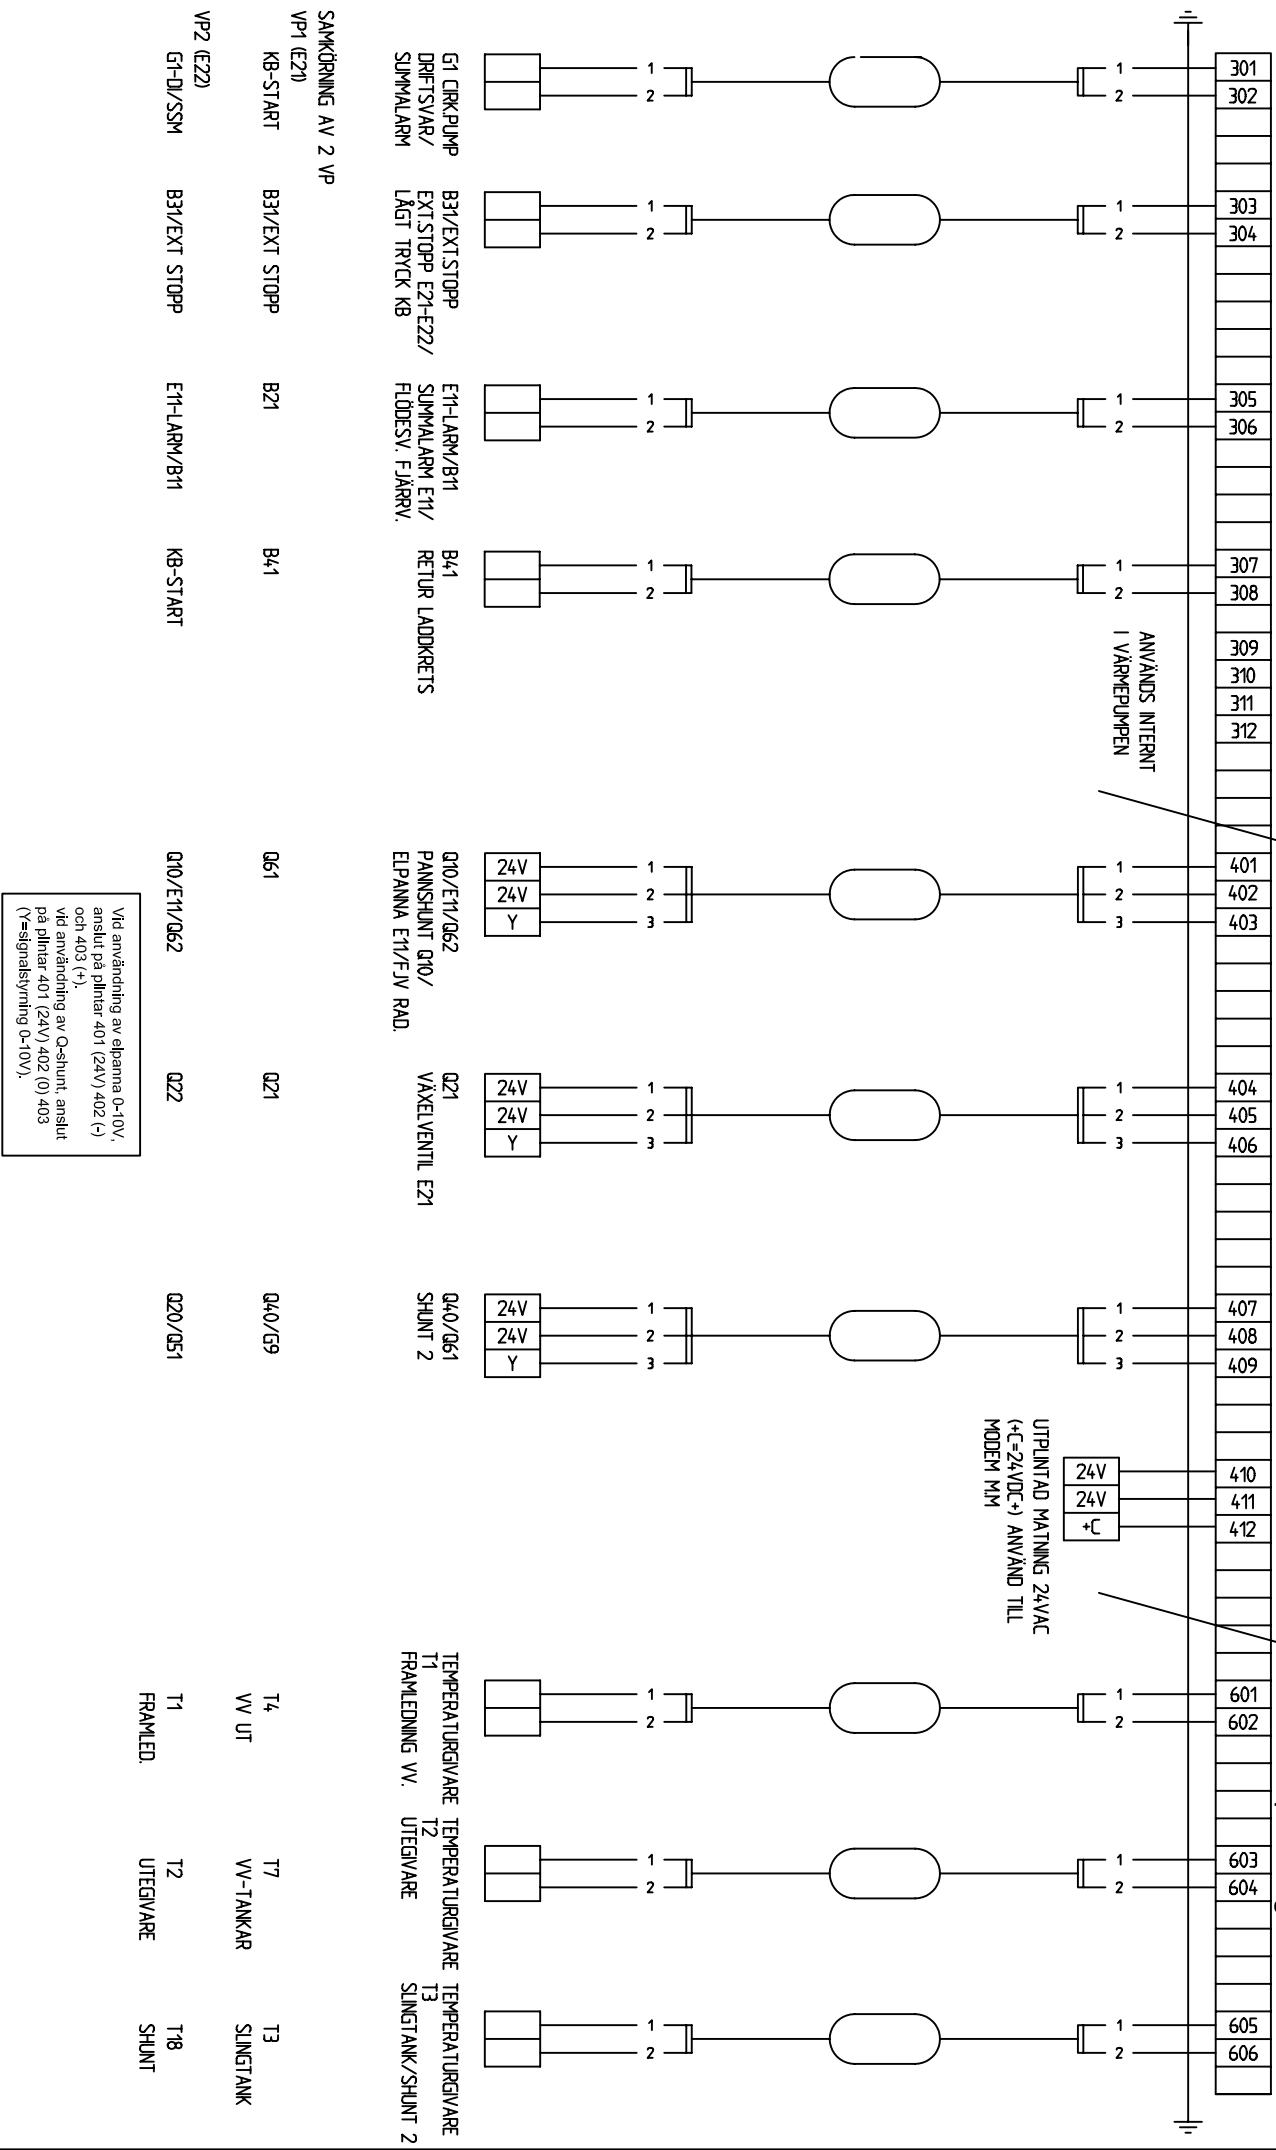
SAMKÖRNING AV 2 VP
VP1 (E21)
VP2 (E22)

G1 CIRK.PUMP
DRIFTSVAR/
SUMMALARM
KB-START
G1-DI/SSM

B31/EXT.STOPP
EXT.STOPP E21-E22/
LÅGT TRYCK KB
B31/EXT STOPP
B31/EXT STOPP

E11-LARM/B11
SUMMALARM E11/
FLÖDESV. FJÄRRV.
B21
E11-LARM/B11

B41
RETUR LADDKRETS
B41
KB-START

Q10/E11/Q62
PANNSHUNT Q10/
ELPANNA E11/FJV RAD.
Q61
Q10/E11/Q62

Vid användning av elpanna 0-10V, anslut på plintar 401 (24V) 402 (-) och 403 (+).
vid användning av Q-shunt, anslut på plintar 401 (24V) 402 (0) 403 (Y=signalstyrning 0-10V).

Q21
VÄXELVENTIL E21
Q21
Q22

Q40/Q61
SHUNT 2
Q40/G9
Q20/Q51

TEMPERATURGIVARE
T1
FRAMLEDNING VV.
T4
VV UT
T1
FRAMLED.

TEMPERATURGIVARE
T2
UTEGIVARE
T7
VV-TANKAR
T2
UTEGIVARE

TEMPERATURGIVARE
T3
SLINGTANK/SHUNT 2
T3
SLINGTANK
T18
SHUNT

24V
24V
Y
24V
24V
Y
24V
24V
Y

1
2
3

ANVÄNDS INTERNT
I VÄRMEPUMPEN

UTPLINTAD MATNING 24VAC
(+C=24VDC+) ANVÄND TILL
MODEM MM

24V
24V
+C

301
302
303
304
305
306
307
308
309
310
311
312
401
402
403
404
405
406
407
408
409
410
411
412
601
602
603
604
605
606